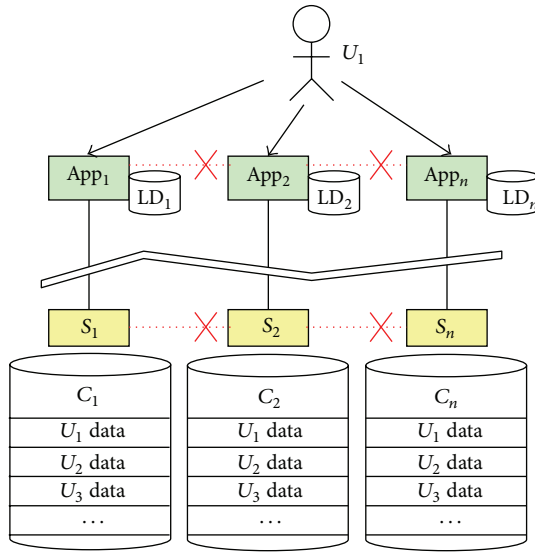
$U_1$

App$_1$
LD$_1$
App$_2$
LD$_2$
App$_n$
LD$_n$

$S_1$
$S_2$
$S_n$

$C_1$
$U_1$ data
$U_2$ data
$U_3$ data
$\cdots$

$C_2$
$U_1$ data
$U_2$ data
$U_3$ data
$\cdots$

$C_n$
$U_1$ data
$U_2$ data
$U_3$ data
$\cdots$